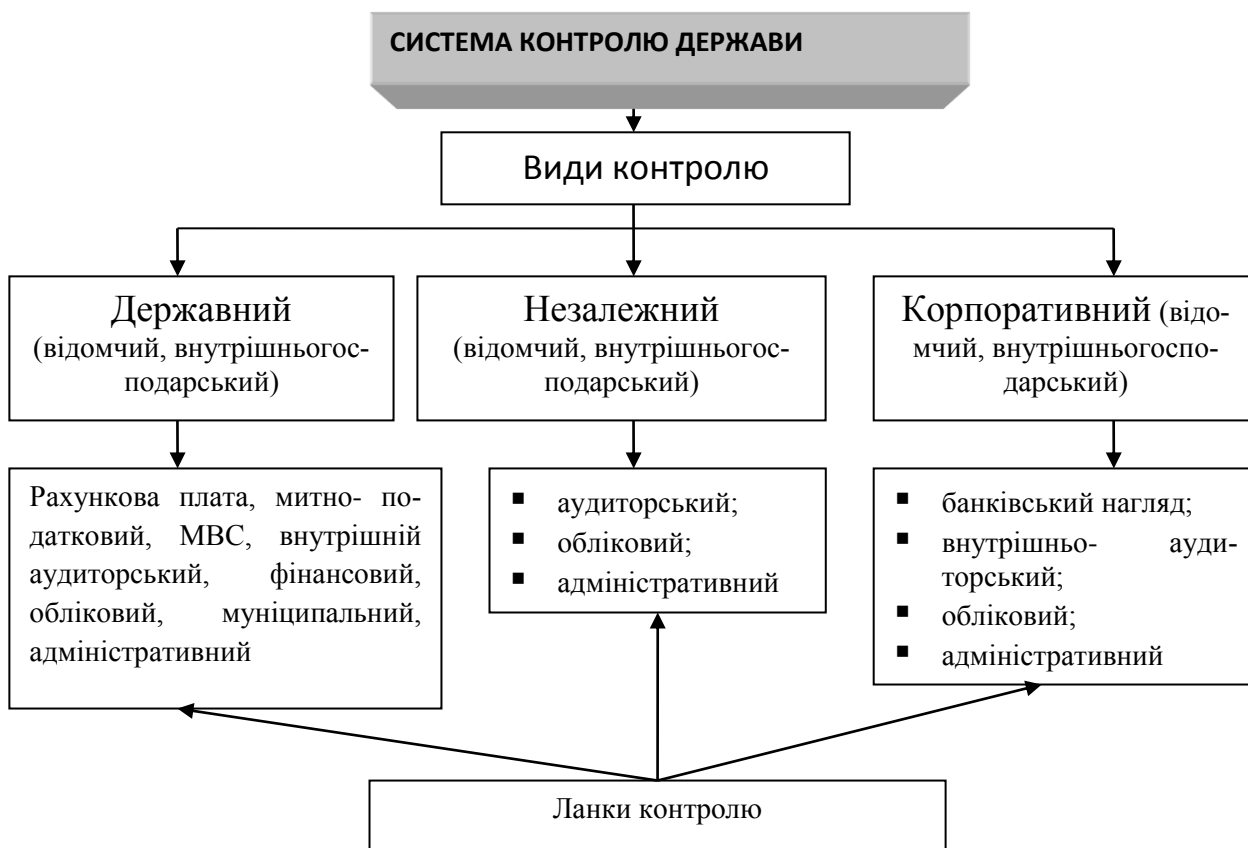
СИСТЕМА КОНТРОЛЮ ДЕРЖАВИ

Види контролю

Державний (відомчий, внутрішньогосподарський)

Незалежний (відомчий, внутрішньогосподарський)

Корпоративний (відомчий, внутрішньогосподарський)

Рахункова плата, митно-податковий, МВС, внутрішній аудиторський, фінансовий, обліковий, муніципальний, адміністративний

- аудиторський;
- обліковий;
- адміністративний

- банківський нагляд;
- внутрішньо-аудиторський;
- обліковий;
- адміністративний

Ланки контролю